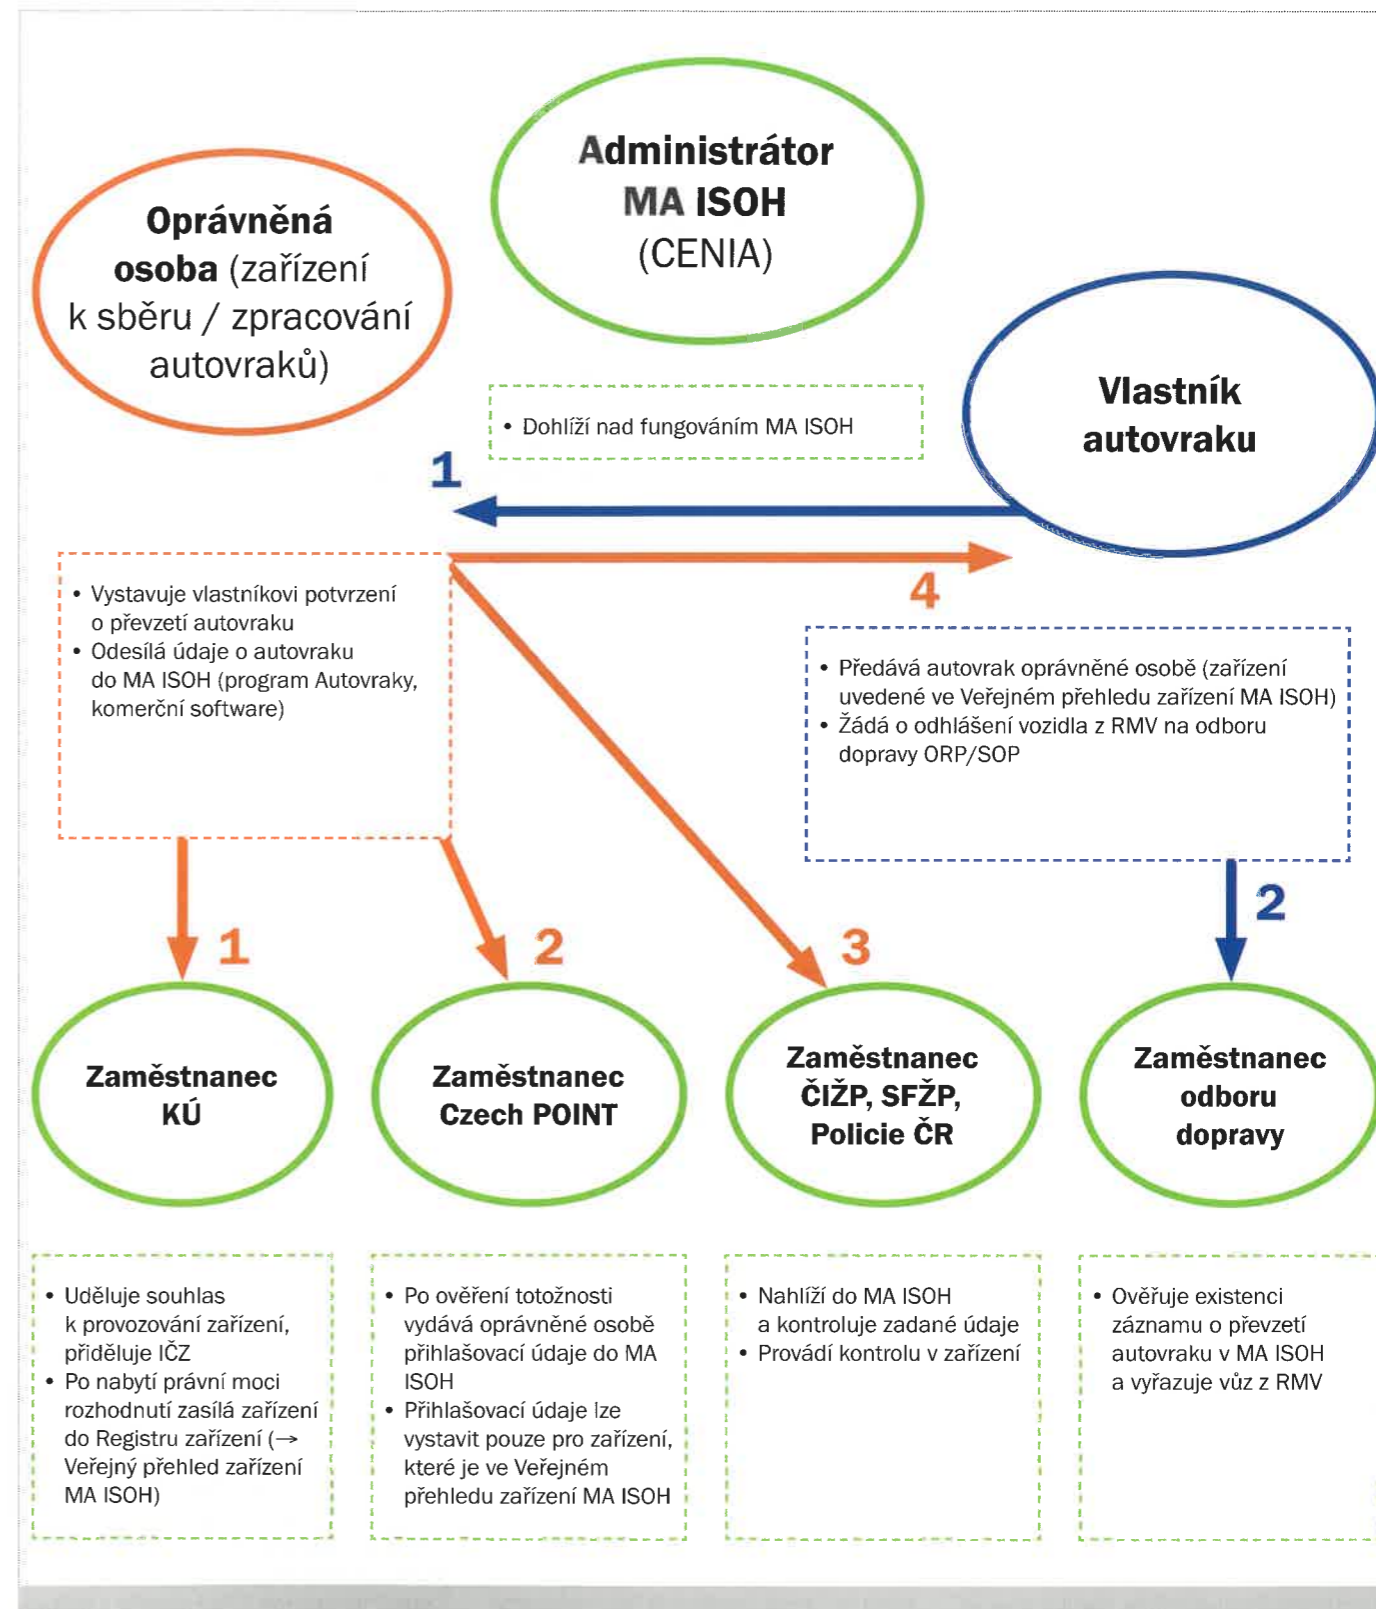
Oprávněná osoba (zařízení k sběru / zpracování autovraků)

Administrátor MA ISOH (CENIA)

Vlastník autovraku

• Dohlíží nad fungováním MA ISOH

1

4

• Vystavuje vlastníkovi potvrzení o převzetí autovraku
• Odesílá údaje o autovraku do MA ISOH (program Autovraky, komerční software)

• Předává autovrak oprávněné osobě (zařízení uvedené ve Veřejném přehledu zařízení MA ISOH)
• Žádá o odhlášení vozidla z RMV na odboru dopravy ORP/SOP

1

2

3

2

Zaměstnanec KÚ

Zaměstnanec Czech POINT

Zaměstnanec ČIŽP, SFŽP, Policie ČR

Zaměstnanec odboru dopravy

• Uděluje souhlas k provozování zařízení, přiděluje IČZ
• Po nabytí právní moci rozhodnutí zasílá zařízení do Registru zařízení (→ Veřejný přehled zařízení MA ISOH)

• Po ověření totožnosti vydává oprávněné osobě přihlašovací údaje do MA ISOH
• Přihlašovací údaje lze vystavit pouze pro zařízení, které je ve Veřejném přehledu zařízení MA ISOH

• Nahlíží do MA ISOH a kontroluje zadané údaje
• Provádí kontrolu v zařízení

• Ověřuje existenci záznamu o převzetí autovraku v MA ISOH a vyřazuje vůz z RMV